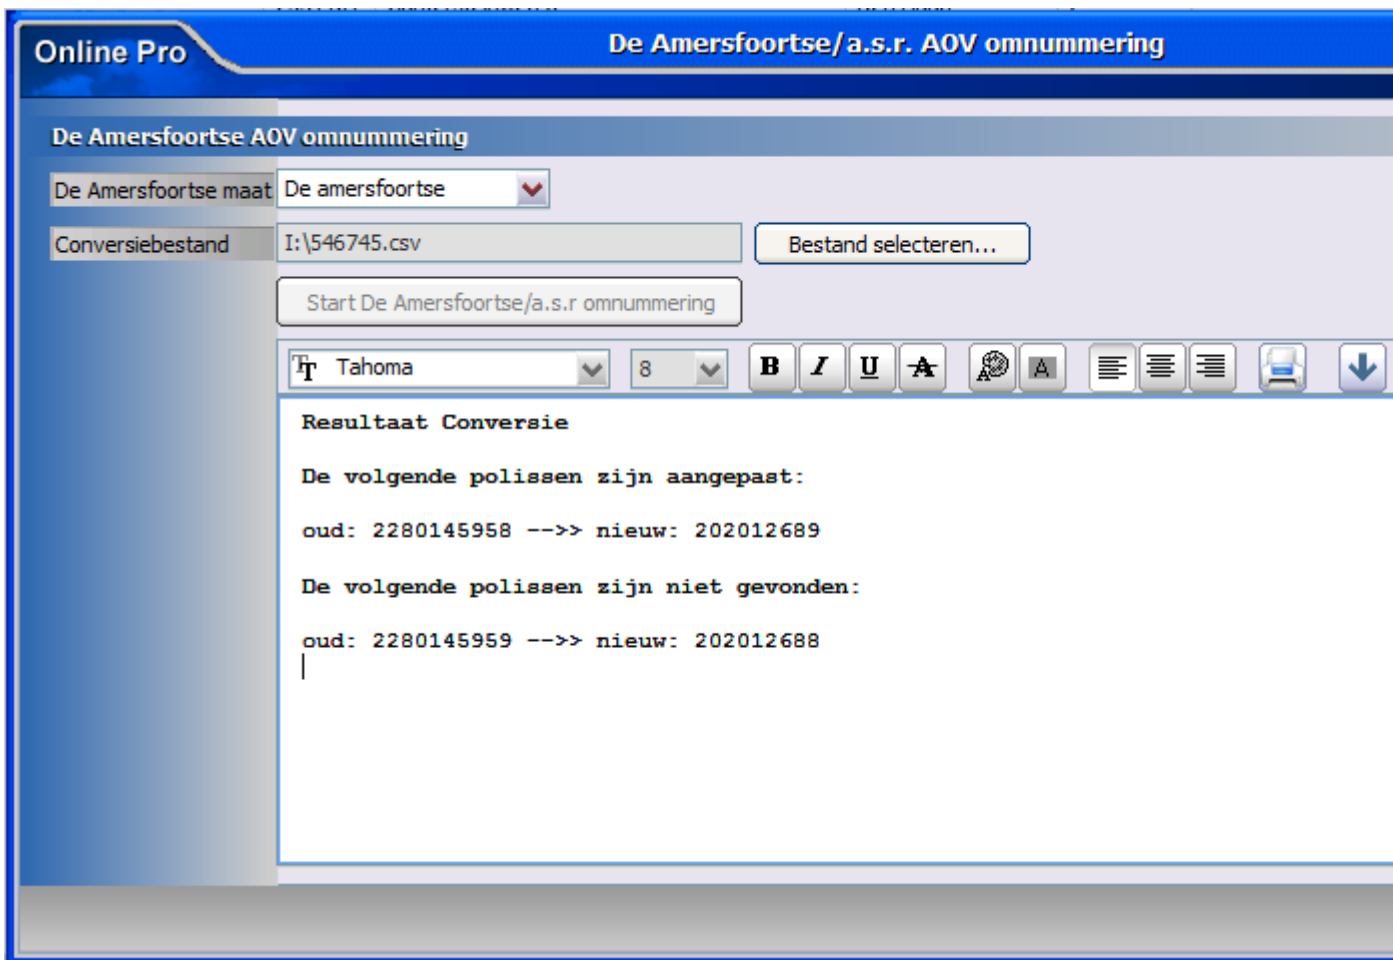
Online Pro

De Amersfoortse/a.s.r. AOV omnummering

De Amersfoortse AOV omnummering

De Amersfoortse maat | De amersfoortse

Conversiebestand | I:\546745.csv | Bestand selecteren...

Start De Amersfoortse/a.s.r omnummering

Tahoma | 8 | B | I | U | A | A

Resultaat Conversie

De volgende polissen zijn aangepast:

oud: 2280145958 -->> nieuw: 202012689

De volgende polissen zijn niet gevonden:

oud: 2280145959 -->> nieuw: 202012688